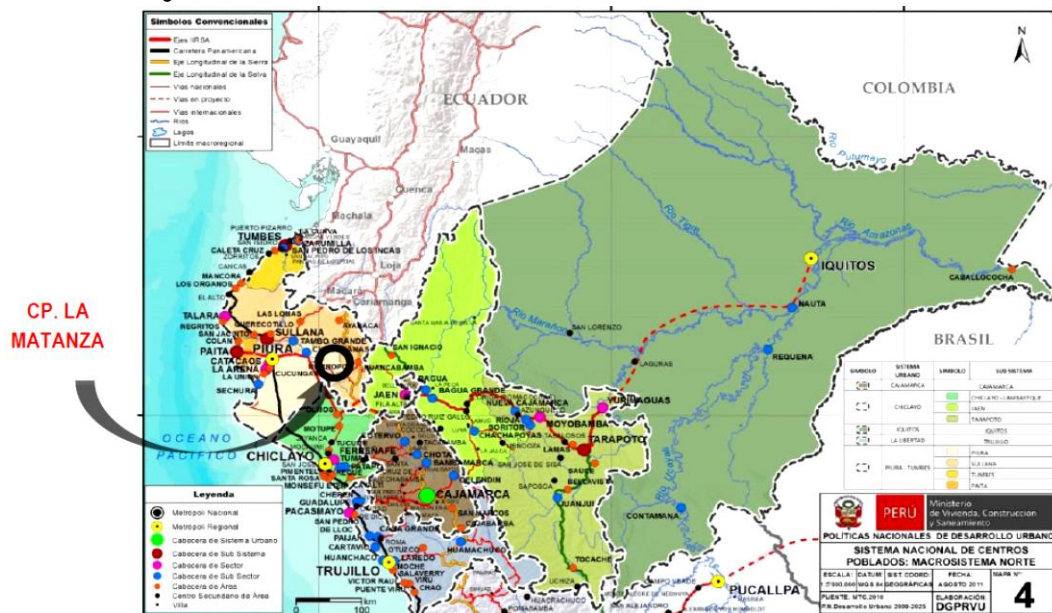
Simbolos Convencionales
Ejes IIRSA
Carretera Panamericana
Eje Longitudinal de la Sierra
Eje Longitudinal de la Selva
Vias nacionales
Vias en proyecto
Vias internacionales
Rios
Lagos
Limite macroregional

ECUADOR
COLOMBIA
BRASIL
Guayaquil
Macas
Cuenca
Machala
Loja
Cariamanga
IQUITOS
CABALLOCOCHA
NAUTA
REQUENA
SAN LORENZO
LAGUNAS
YURIMAGUAS
TARAPOTO
MOYOBAMBA
CONTAMANA
PUCALLPA
TUMBES
ZARUMILLA
MANCORA
LOS ORGANOS
EL ALTO
TALARA
PAITA
PIURA
SULLANA
SECHURA
LA ARENA
CATACAOS
TAMBO GRANDE
CHULUCANAS
HUANCABAMBA
SAN IGNACIO
JAEN
BAGUA
BAGUA GRANDE
NUEVA CAJAMARCA
RIOJA
CHACHAPOYAS
CHICLAYO
FERREÑAFE
CHOTA
CAJAMARCA
PACASMAYO
TRUJILLO
OCEANO PACIFICO

CP. LA MATANZA

Leyenda
Metropoli Nacional
Metropoli Regional
Cabecera de Sistema Urbano
Cabecera de Sub Sistema
Cabecera de Sector
Cabecera de Sub Sector
Cabecera de Area
Centro Secundario de Area
Villa

| SIMBOLO | SISTEMA URBANO | SIMBOLO | SUB SISTEMA |
|---|---|---|---|
| | CAJAMARCA | | CAJAMARCA |
| | CHICLAYO | | CHICLAYO - LAMBAYEQUE |
| | | | JAEN |
| | | | TARAPOTO |
| | IQUITOS | | IQUITOS |
| | LA LIBERTAD | | TRUJILLO |
| | PIURA - TUMBES | | PIURA |
| | | | SULLANA |
| | | | TUMBES |
| | | | PAITA |

PERÚ Ministerio de Vivienda, Construcción y Saneamiento
POLITICAS NACIONALES DE DESARROLLO URBANO
SISTEMA NACIONAL DE CENTROS POBLADOS: MACROSISTEMA NORTE
ESCALA: 1:3'000,000 DATUM: WGS 84 SIST. COORD.: GEOGRÁFICAS FECHA: AGOSTO 2011 MAPA N°: 4
FUENTE: MTC 2010 P.N.Desarrollo Urbano 2006-2015 ELABORACIÓN: DGPRVU
0 100